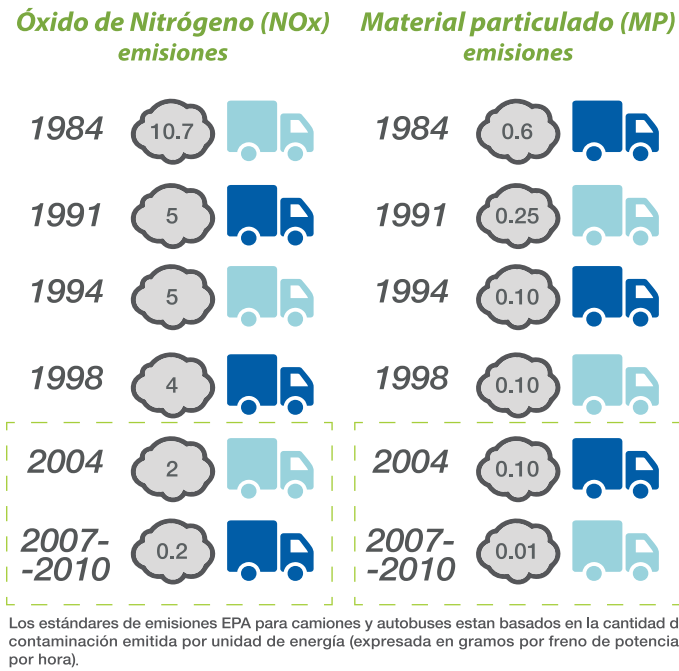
Óxido de Nitrógeno (NOx) emisiones

1984 10.7
1991 5
1994 5
1998 4
2004 2
2007--2010 0.2

Material particulado (MP) emisiones

1984 0.6
1991 0.25
1994 0.10
1998 0.10
2004 0.10
2007--2010 0.01

Los estándares de emisiones EPA para camiones y autobuses estan basados en la cantidad d contaminación emitida por unidad de energía (expresada en gramos por freno de potencia por hora).